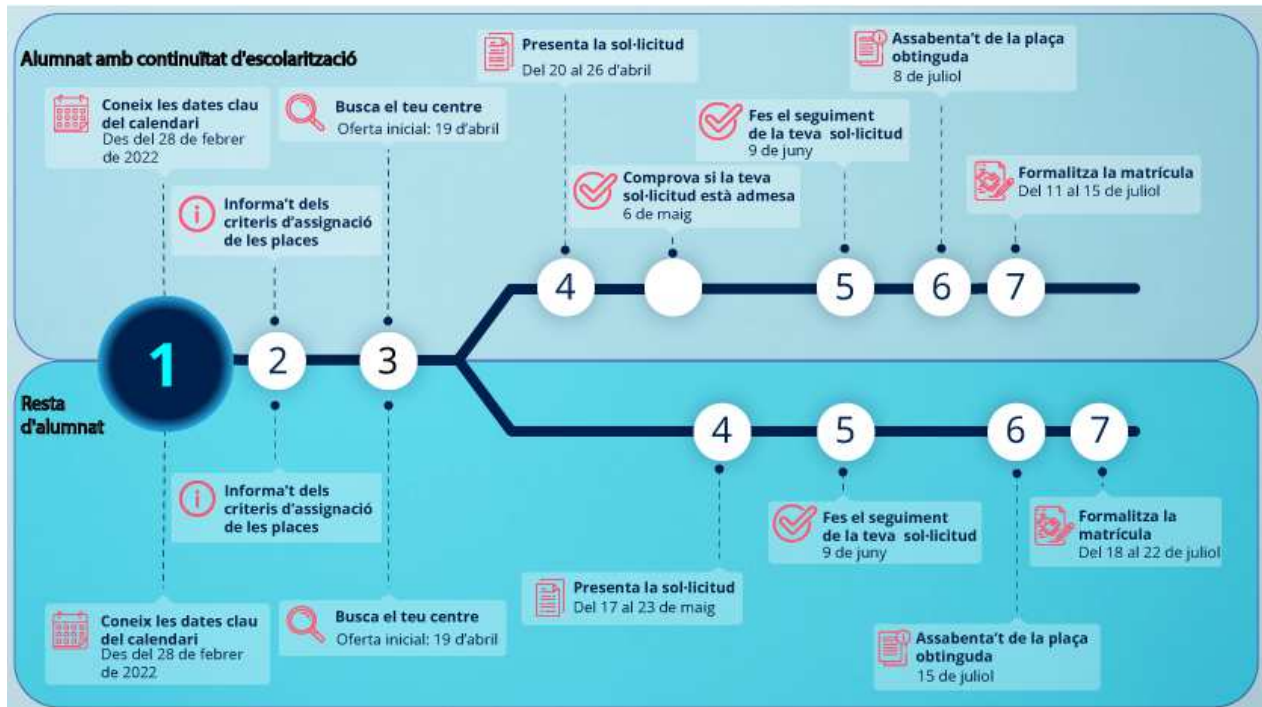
Alumnat amb continuïtat d'escolarització

Coneix les dates clau del calendari
Des del 28 de febrer de 2022

Informa't dels criteris d'assignació de les places

Busca el teu centre
Oferta inicial: 19 d'abril

Presenta la sol·licitud
Del 20 al 26 d'abril

Comprova si la teva sol·licitud està admesa
6 de maig

Fes el seguiment de la teva sol·licitud
9 de juny

Assabenta't de la plaça obtinguda
8 de juliol

Formalitza la matrícula
Del 11 al 15 de juliol

1 2 3 4 5 6 7

Resta d'alumnat

4 5 6 7

Informa't dels criteris d'assignació de les places

Coneix les dates clau del calendari
Des del 28 de febrer de 2022

Busca el teu centre
Oferta inicial: 19 d'abril

Presenta la sol·licitud
Del 17 al 23 de maig

Fes el seguiment de la teva sol·licitud
9 de juny

Formalitza la matrícula
Del 18 al 22 de juliol

Assabenta't de la plaça obtinguda
15 de juliol